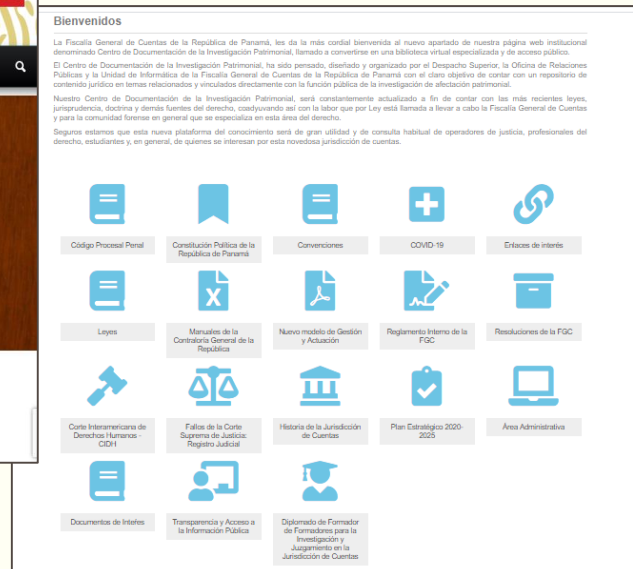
Bienvenidos

La Fiscalía General de Cuentas de la República de Panamá, les da la más cordial bienvenida al nuevo apartado de nuestra página web institucional denominado Centro de Documentación de la Investigación Patrimonial, llamado a convertirse en una biblioteca virtual especializada y de acceso público.

El Centro de Documentación de la Investigación Patrimonial, ha sido pensado, diseñado y organizado por el Despacho Superior, la Oficina de Relaciones Públicas y la Unidad de Informática de la Fiscalía General de Cuentas de la República de Panamá con el claro objetivo de contar con un repositorio de contenido jurídico en temas relacionados y vinculados directamente con la función pública de la investigación de afectación patrimonial.

Nuestro Centro de Documentación de la Investigación Patrimonial, será constantemente actualizado a fin de contar con las más recientes leyes, jurisprudencia, doctrina y demás fuentes del derecho, coadyuvando así con la labor que por Ley está llamada a llevar a cabo la Fiscalía General de Cuentas y para la comunidad forense en general que se especializa en esta área del derecho.

Seguros estamos que esta nueva plataforma del conocimiento será de gran utilidad y de consulta habitual de operadores de justicia, profesionales del derecho, estudiantes y, en general, de quienes se interesan por esta novedosa jurisdicción de cuentas.

Código Procesal Penal

Constitución Política de la República de Panamá

Convenciones

COVID-19

Enlaces de interés

Leyes

Manuales de la Contraloría General de la República

Nuevo modelo de Gestión y Actuación

Reglamento Interno de la FGC

Resoluciones de la FGC

Corte Interamericana de Derechos Humanos - CIDH

Fallos de la Corte Suprema de Justicia: Registro Judicial

Historia de la Jurisdicción de Cuentas

Plan Estratégico 2020-2025

Área Administrativa

Documentos de Interés

Transparencia y Acceso a la Información Pública

Diplomado de Formador de Formadores para la Investigación y Juzgamiento en la Jurisdicción de Cuentas